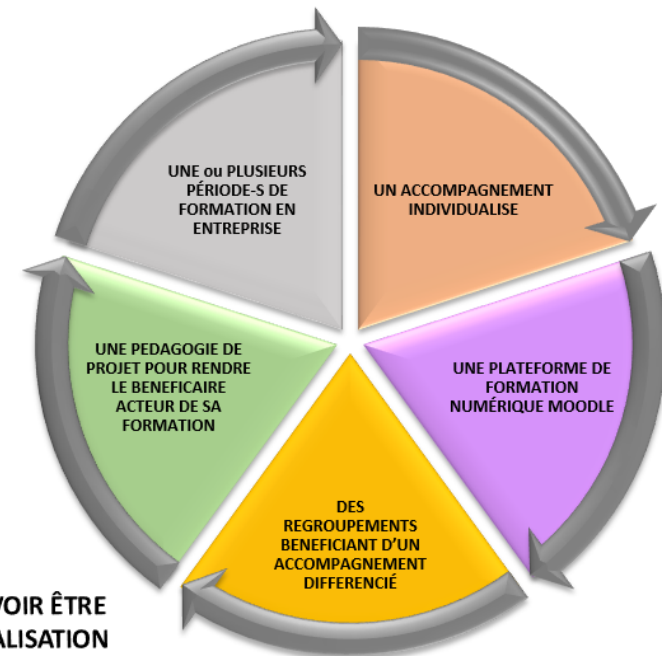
UNE ou PLUSIEURS PÉRIODE-S DE FORMATION EN ENTREPRISE

UN ACCOMPAGNEMENT INDIVIDUALISE

UNE PLATEFORME DE FORMATION NUMÉRIQUE MOODLE

DES REGROUPEMENTS BENEFICIANT D'UN ACCOMPAGNEMENT DIFFERENCIÉ

UNE PEDAGOGIE DE PROJET POUR RENDRE LE BENEFICAIRE ACTEUR DE SA FORMATION

VOIR ÊTRE
ALISATION